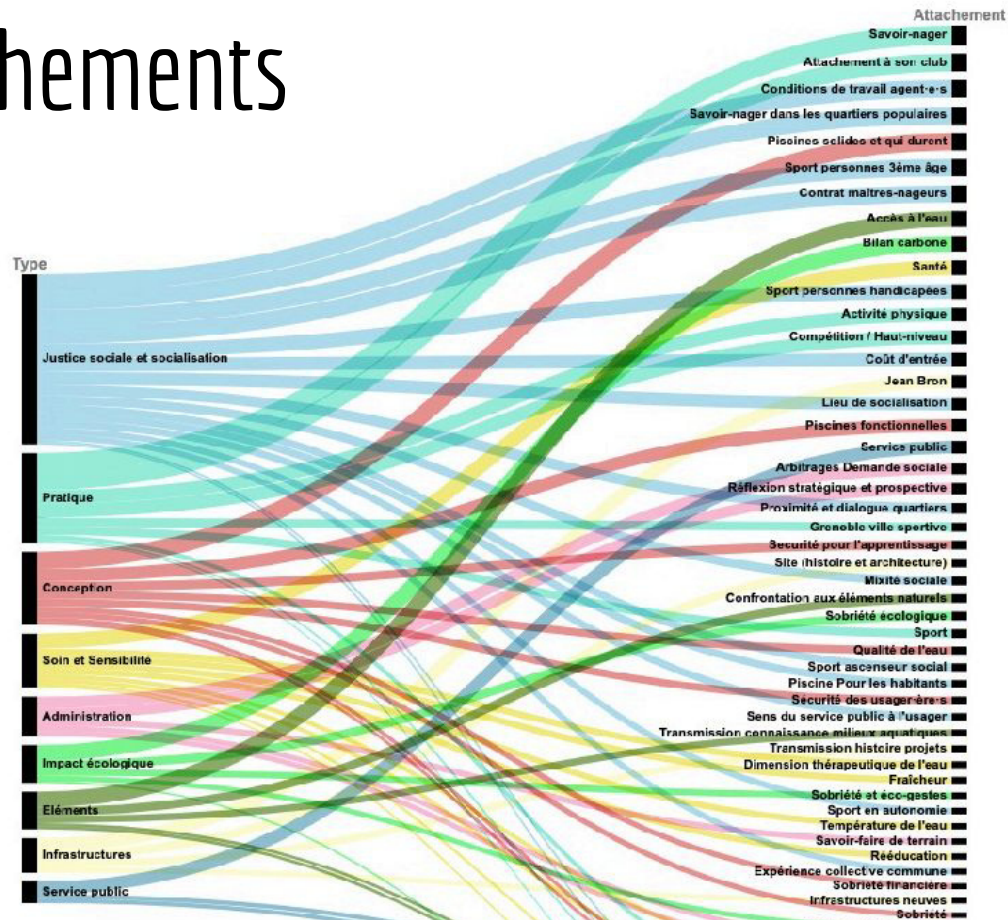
hements

Type

Justice sociale et socialisation

Pratique

Conception

Soin et Sensibilité

Administration

Impact écologique

Eléments

Infrastructures

Service public

Attachement

Savoir-nager

Attachement à son club

Conditions de travail agent-e-s

Savoir-nager dans les quartiers populaires

Piscines solides et qui durent

Sport personnes 3ème âge

Contrat maîtres-nageurs

Accès à l'eau

Bilan carbone

Santé

Sport personnes handicapées

Activité physique

Compétition / Haut-niveau

Coût d'entrée

Jean Bron

Lieu de socialisation

Piscines fonctionnelles

Service public

Arbitrages Demande sociale

Réflexion stratégique et prospective

Proximité et dialogue quartiers

Grenoble ville sportive

Sécurité pour l'apprentissage

Site (histoire et architecture)

Mixité sociale

Confrontation aux éléments naturels

Sobriété écologique

Sport

Qualité de l'eau

Sport ascenseur social

Piscine Pour les habitants

Sécurité des usager·ère·s

Sens du service public à l'usager

Transmission connaissance milieux aquatiques

Transmission histoire projets

Dimension thérapeutique de l'eau

Fraîcheur

Sobriété et éco-gestes

Sport en autonomie

Température de l'eau

Savoir-faire de terrain

Rééducation

Expérience collective commune

Sobriété financière

Infrastructures neuves

Sobriété